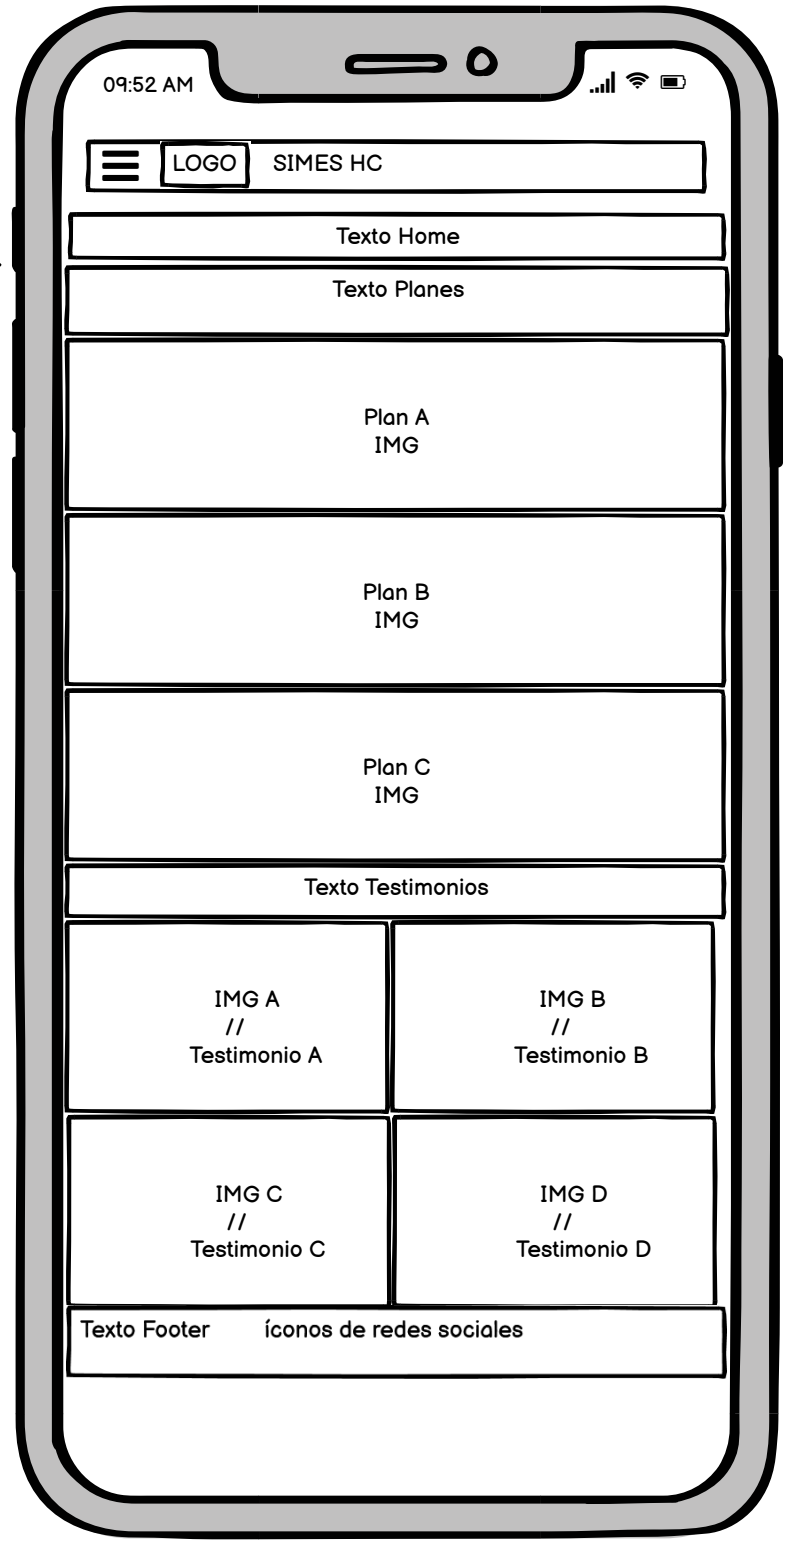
09:52 AM

LOGO SIMES HC

Texto Home

Texto Planes

Plan A
IMG

Plan B
IMG

Plan C
IMG

Texto Testimonios

IMG A
//
Testimonio A

IMG B
//
Testimonio B

IMG C
//
Testimonio C

IMG D
//
Testimonio D

Texto Footer íconos de redes sociales